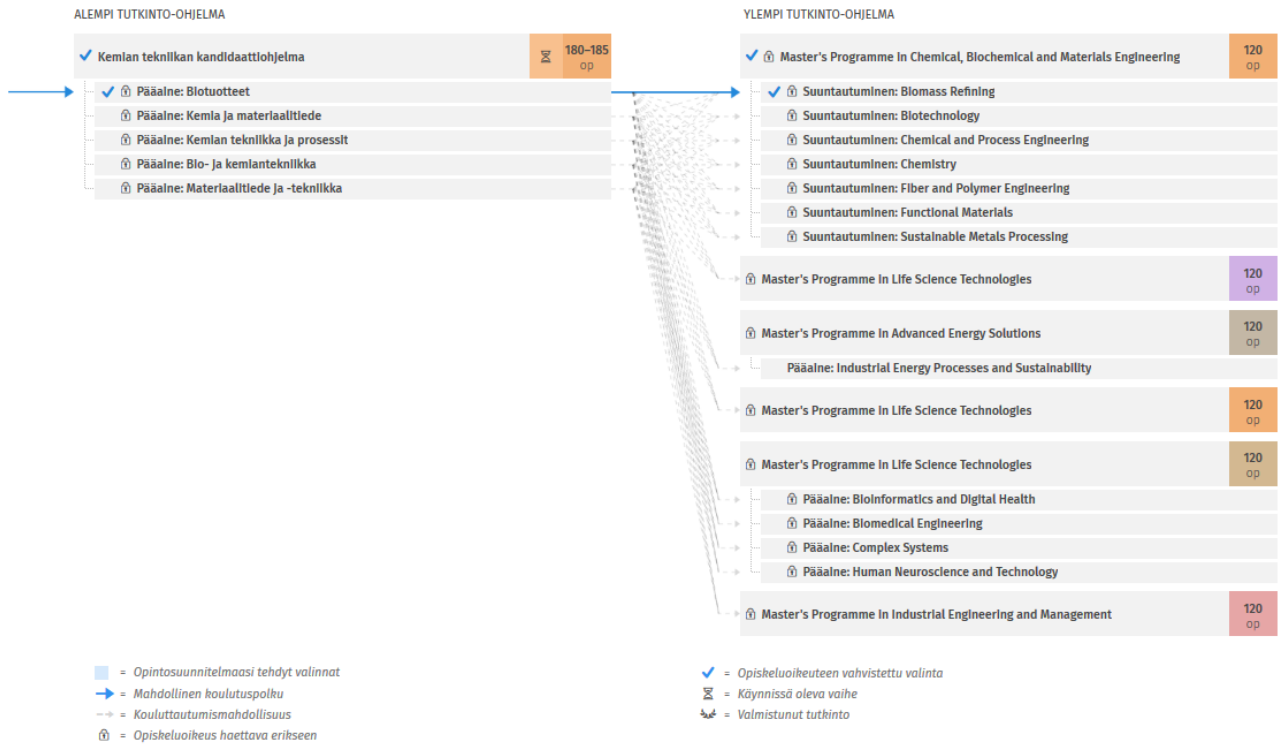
ALEMPI TUTKINTO-OHJELMA

Kemian tekniikan kandidaattiohjelma 180–185 op

Pääaine: Biotuotteet
Pääaine: Kemia ja materiaalitiede
Pääaine: Kemian tekniikka ja prosessit
Pääaine: Bio- ja kemiantekniikka
Pääaine: Materiaalitiede ja -tekniikka

YLEMPI TUTKINTO-OHJELMA

Master's Programme in Chemical, Biochemical and Materials Engineering 120 op

Suuntautuminen: Biomass Refining
Suuntautuminen: Biotechnology
Suuntautuminen: Chemical and Process Engineering
Suuntautuminen: Chemistry
Suuntautuminen: Fiber and Polymer Engineering
Suuntautuminen: Functional Materials
Suuntautuminen: Sustainable Metals Processing

Master's Programme in Life Science Technologies 120 op

Master's Programme in Advanced Energy Solutions 120 op

Pääaine: Industrial Energy Processes and Sustainability

Master's Programme in Life Science Technologies 120 op

Master's Programme in Life Science Technologies 120 op

Pääaine: Bioinformatics and Digital Health
Pääaine: Biomedical Engineering
Pääaine: Complex Systems
Pääaine: Human Neuroscience and Technology

Master's Programme in Industrial Engineering and Management 120 op

= Opintosuunnitelmaasi tehdyt valinnat
= Mahdollinen koulutuspolku
= Kouluttautumismahdollisuus
= Opiskeluoikeus haettava erikseen

= Opiskeluoikeuteen vahvistettu valinta
= Käynnissä oleva vaihe
= Valmistunut tutkinto